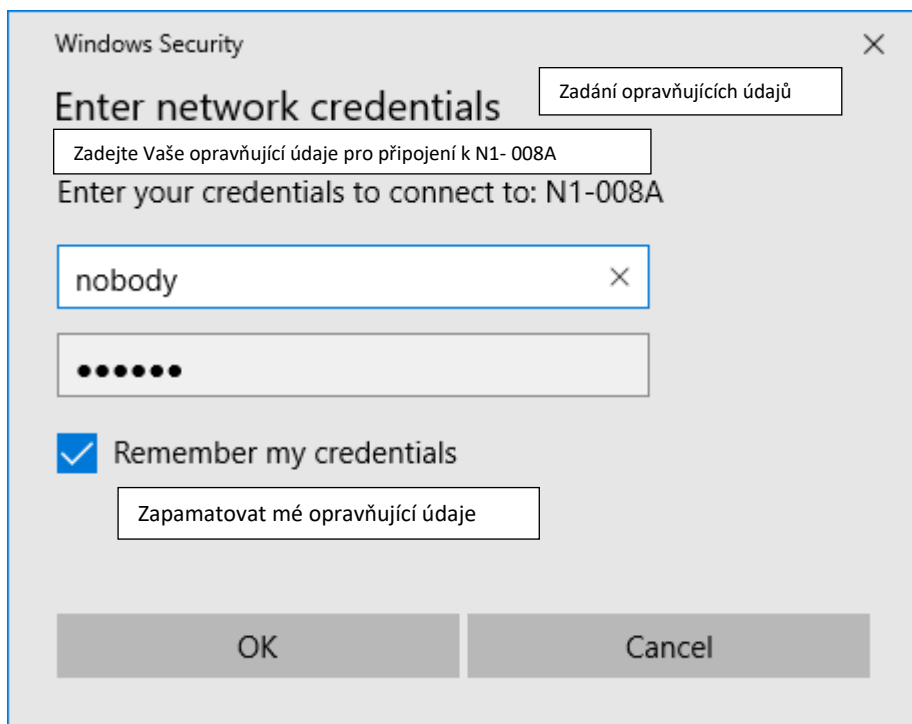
Windows Security

×

Enter network credentials

Zadání opravňujících údajů

Zadejte Vaše opravňující údaje pro připojení k N1- 008A

Enter your credentials to connect to: N1-008A

nobody

×

••••••

Remember my credentials

Zapamatovat mé opravňující údaje

OK

Cancel